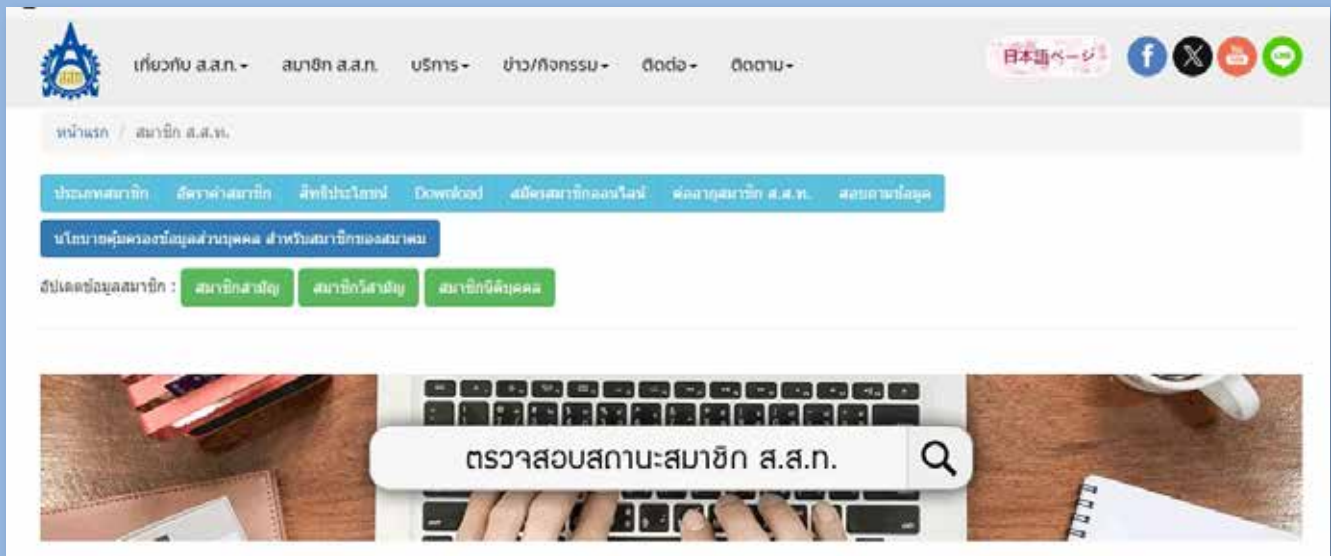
ส.ส.ท.

เกี่ยวกับ ส.ส.ท.▾ สมาชิก ส.ส.ท. บริการ▾ ข่าว/กิจกรรม▾ ติดต่อ▾ ติดตาม▾

日本語ページ

LINE

หน้าแรก / สมาชิก ส.ส.ท.

ประเภทสมาชิก อัตราค่าสมาชิก สิทธิประโยชน์ Download สมัครสมาชิกออนไลน์ ต่ออายุสมาชิก ส.ส.ท. สอบถามข้อมูล

นโยบายคุ้มครองข้อมูลส่วนบุคคล สำหรับสมาชิกของสมาคม

อัปเดตข้อมูลสมาชิก : สมาชิกสามัญ สมาชิกวิสามัญ สมาชิกนิติบุคคล

ตรวจสอบสถานะสมาชิก ส.ส.ท.